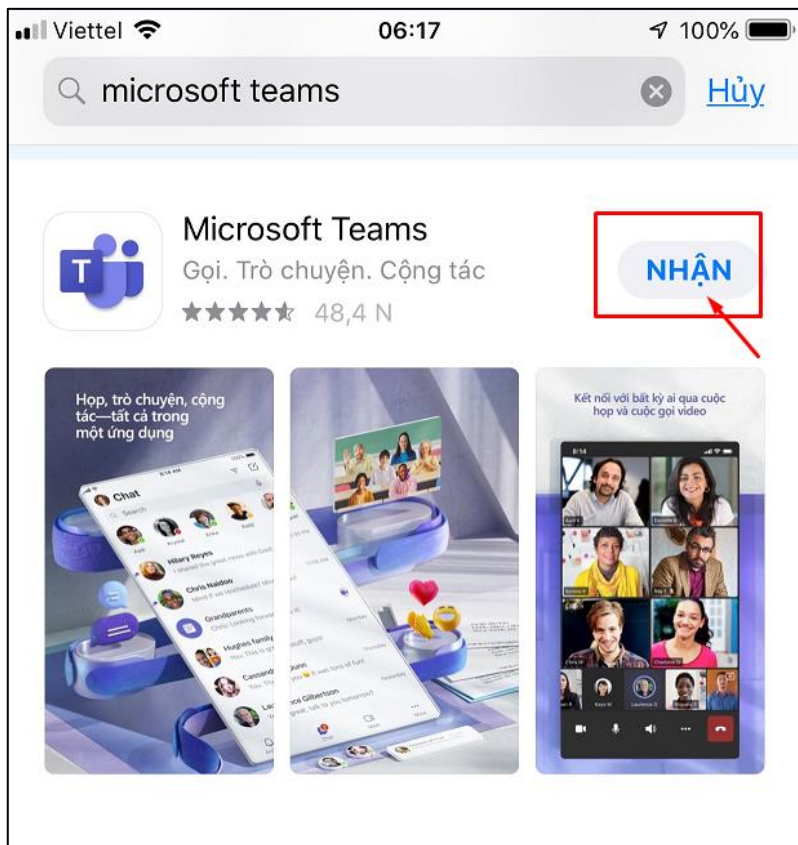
Viettel 06:17 100%

microsoft teams

Hủy

Microsoft Teams

Gọi. Trò chuyện. Cộng tác

48,4 N

NHẬN

Họp, trò chuyện, cộng tác—tất cả trong một ứng dụng

Chat

Search

Hilary Reyes

Chris Naidoo

Grandparents

Hughes family

Kết nối với bất kỳ ai qua cuộc họp và cuộc gọi video